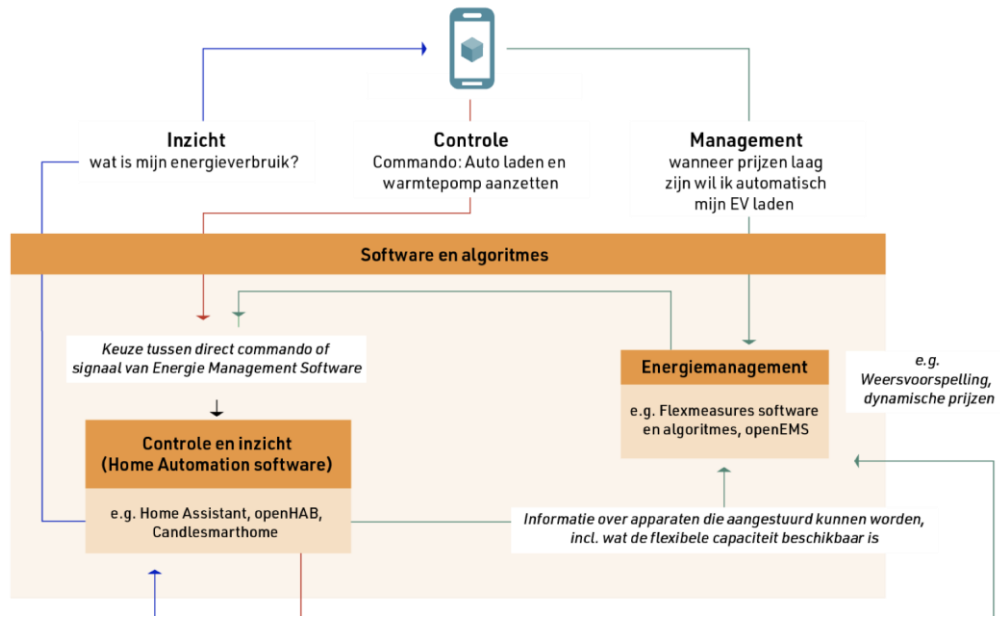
Inzicht
wat is mijn energieverbruik?

Controle
Commando: Auto laden en warmtepomp aanzetten

Management
wanneer prijzen laag zijn wil ik automatisch mijn EV laden

Software en algoritmes

Keuze tussen direct commando of signaal van Energie Management Software

Energiemanagement

e.g. Flexmeasures software en algoritmes, openEMS

e.g. Weersvoorspelling, dynamische prijzen

Controle en inzicht
(Home Automation software)

e.g. Home Assistant, openHAB, Candlesmarthome

Informatie over apparaten die aangestuurd kunnen worden, incl. wat de flexibele capaciteit beschikbaar is